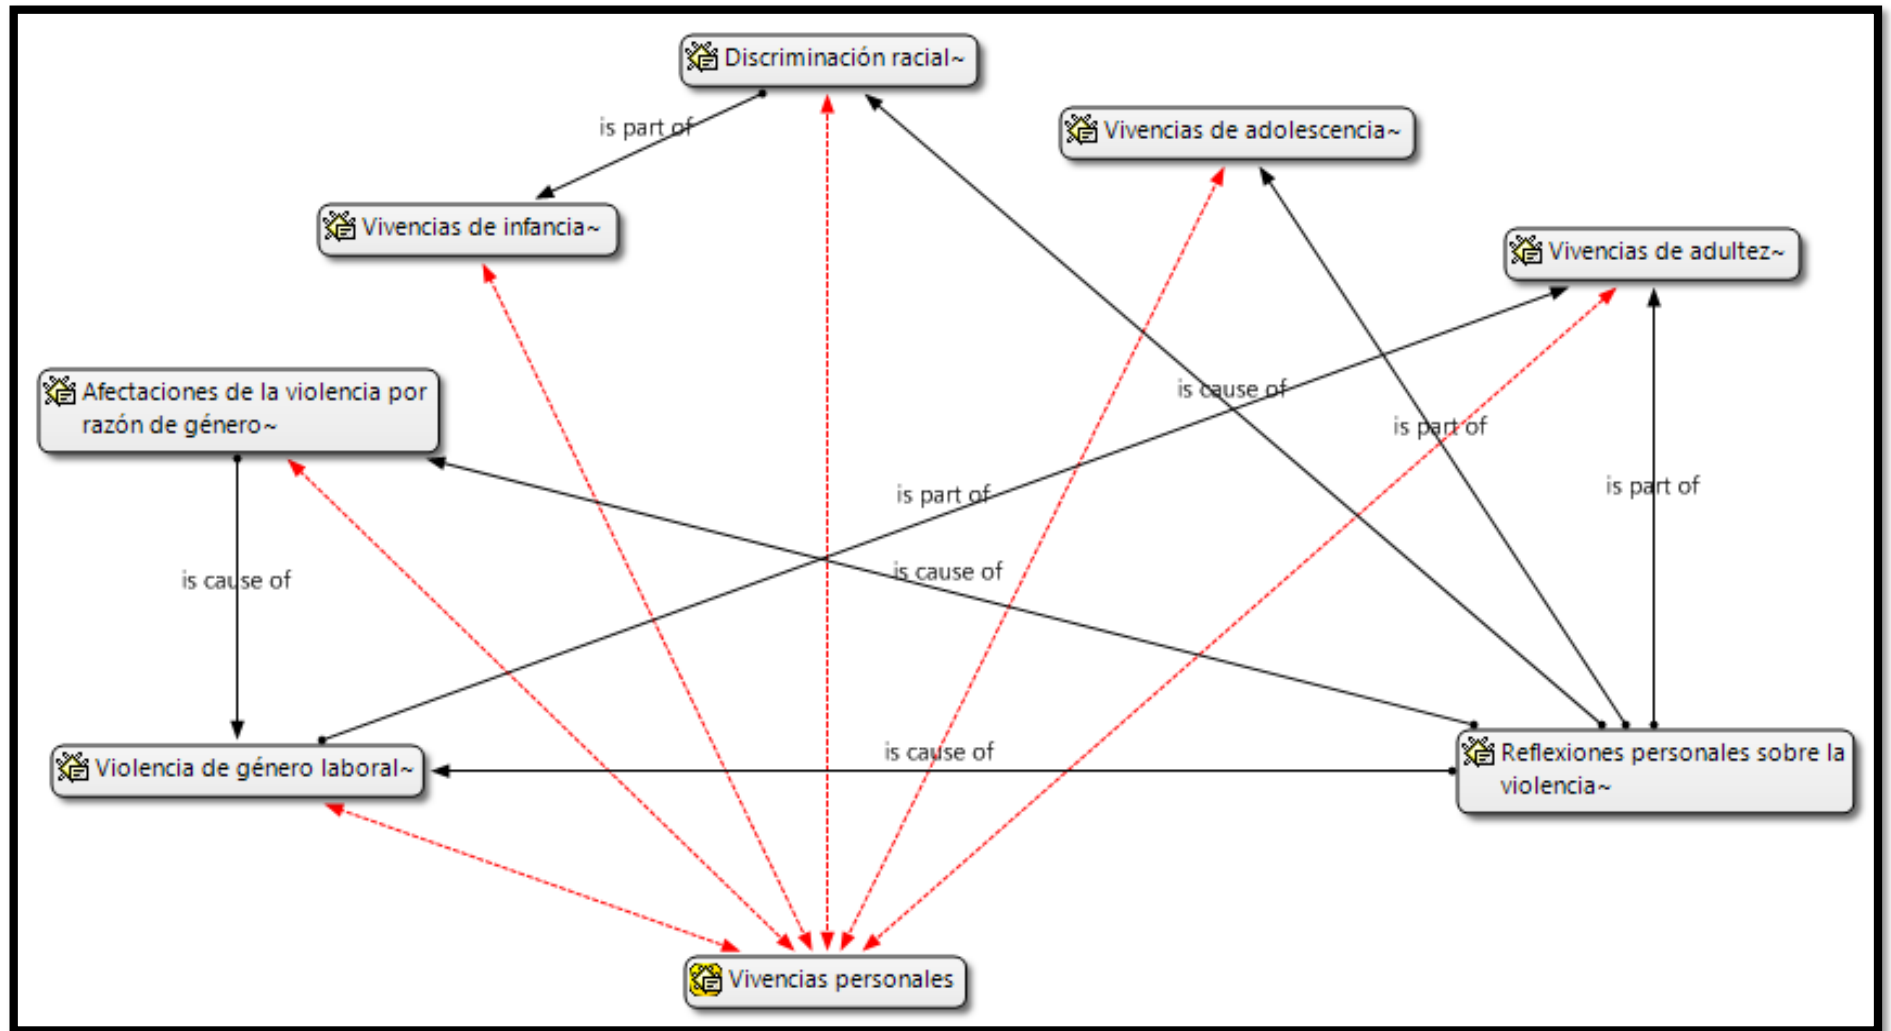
Discriminación racial~

is part of

Vivencias de adolescencia~

Vivencias de infancia~

Vivencias de adultez~

Afectaciones de la violencia por razón de género~

is cause of

is part of

is part of

is part of

is cause of

is cause of

Violencia de género laboral~

is cause of

Reflexiones personales sobre la violencia~

Vivencias personales